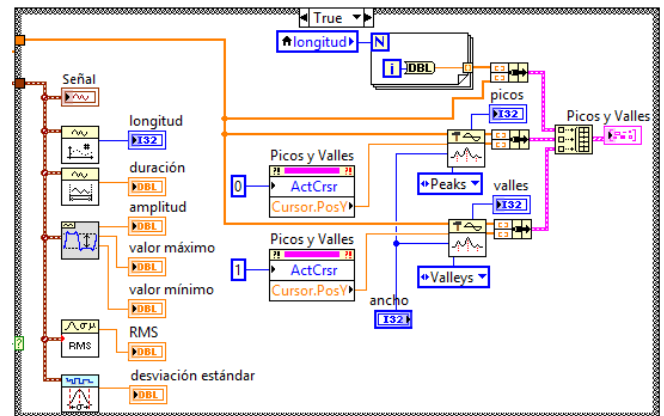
True

longitud

N

i

DBL

Señal

longitud

I32

duración

DBL

amplitud

DBL

valor máximo

DBL

valor mínimo

DBL

RMS

RMS

DBL

desviación estándar

DBL

Picos y Valles

0

ActCrsr

Cursor.PosY

Picos y Valles

1

ActCrsr

Cursor.PosY

picos

I32

Peaks

valles

I32

Valleys

ancho

I32

Picos y Valles